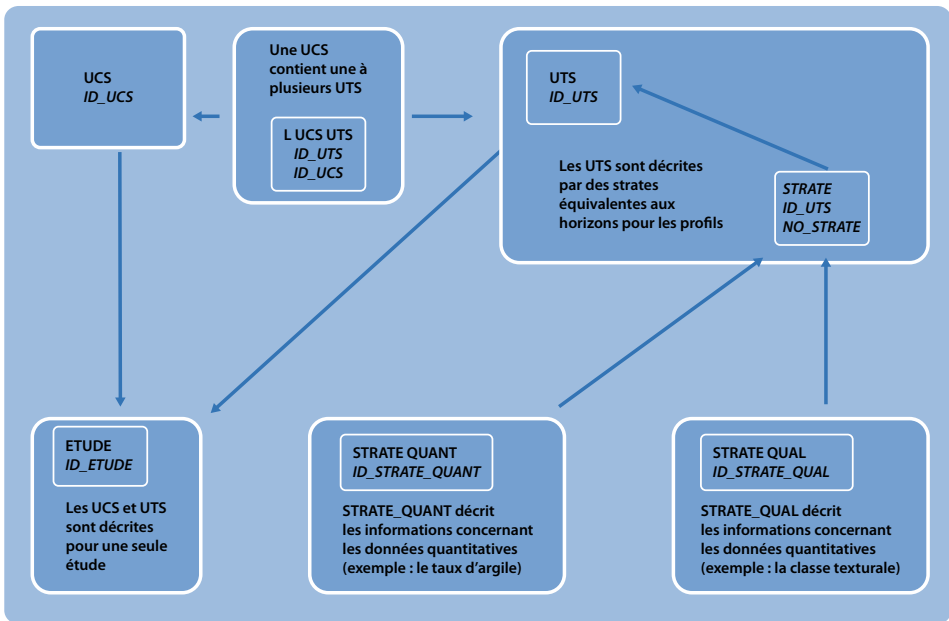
UCS
*ID_UCS*

Une UCS contient une à plusieurs UTS

L UCS UTS
*ID_UTS*
*ID_UCS*

UTS
*ID_UTS*

Les UTS sont décrites par des strates équivalentes aux horizons pour les profils

*STRATE*
*ID_UTS*
*NO_STRATE*

ETUDE
*ID_ETUDE*

Les UCS et UTS sont décrites pour une seule étude

STRATE QUANT
*ID_STRATE_QUANT*

STRATE_QUANT décrit les informations concernant les données quantitatives (exemple : le taux d'argile)

STRATE QUAL
*ID_STRATE_QUAL*

STRATE_QUAL décrit les informations concernant les données quantitatives (exemple : la classe texturale)